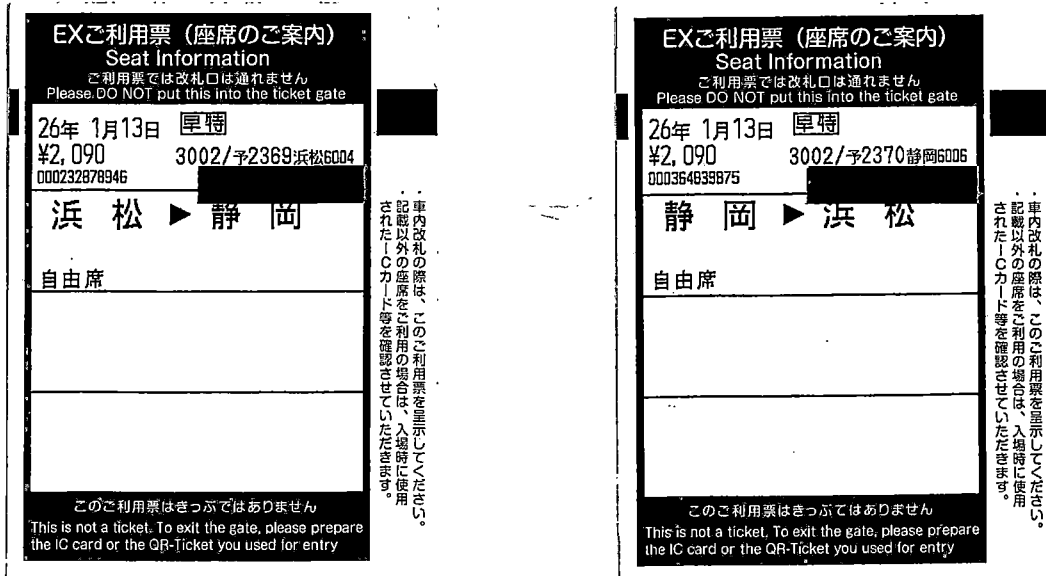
EXご利用票（座席のご案内）
Seat Information
ご利用票では改札口は通れません
Please DO NOT put this into the ticket gate

26年 1月13日 早特
¥2,090 3002/予2369浜松6004
000232878946

浜 松 ▶ 静 岡

自由席

このご利用票はきっぷではありません
This is not a ticket. To exit the gate, please prepare the IC card or the QR-Ticket you used for entry

・車内改札の際は、このご利用票を呈示してください。
・記載以外の座席をご利用の場合は、入場時に使用されたＩＣカード等を確認させていただきます。

EXご利用票（座席のご案内）
Seat Information
ご利用票では改札口は通れません
Please DO NOT put this into the ticket gate

26年 1月13日 早特
¥2,090 3002/予2370静岡6006
000364839875

静 岡 ▶ 浜 松

自由席

このご利用票はきっぷではありません
This is not a ticket. To exit the gate, please prepare the IC card or the QR-Ticket you used for entry

・車内改札の際は、このご利用票を呈示してください。
・記載以外の座席をご利用の場合は、入場時に使用されたＩＣカード等を確認させていただきます。